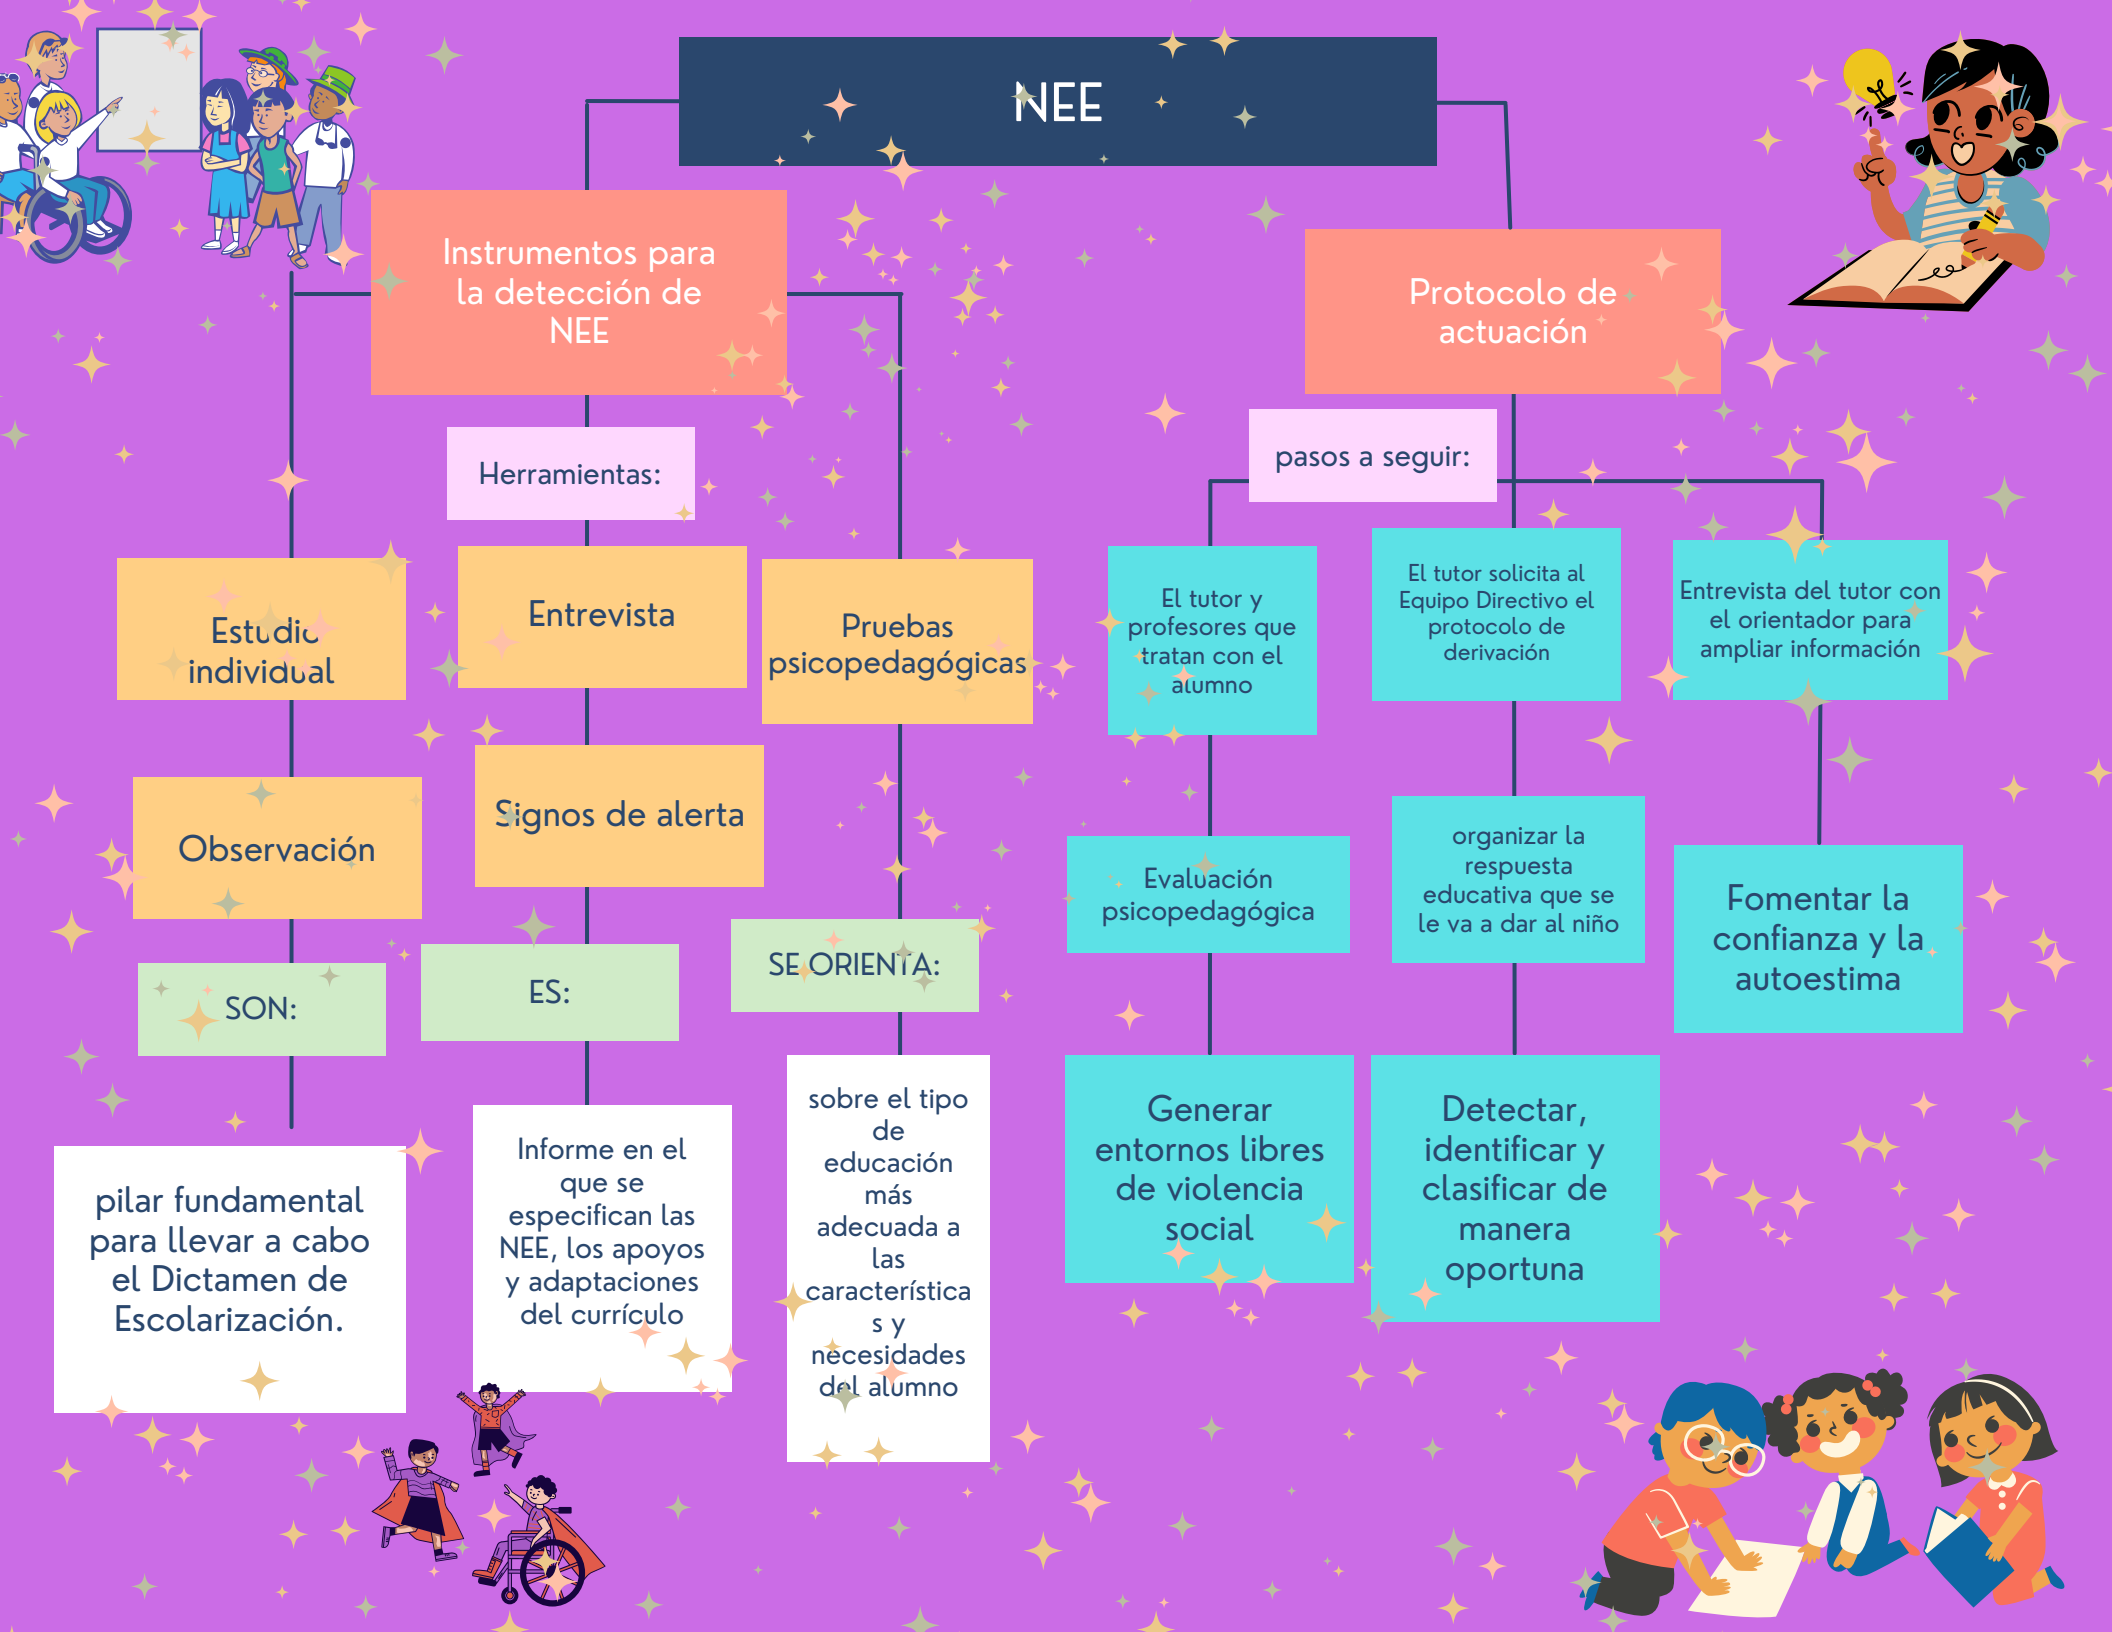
NEE

Instrumentos para la detección de NEE

Herramientas:

Estudio individual

Observación

SON:

pilar fundamental para llevar a cabo el Dictamen de Escolarización.

Entrevista

Signos de alerta

ES:

Informe en el que se especifican las NEE, los apoyos y adaptaciones del currículo

Pruebas psicopedagógicas

SE ORIENTA:

sobre el tipo de educación más adecuada a las característica s y necesidades del alumno

Protocolo de actuación

pasos a seguir:

El tutor y profesores que tratan con el alumno

Evaluación psicopedagógica

Generar entornos libres de violencia social

El tutor solicita al Equipo Directivo el protocolo de derivación

organizar la respuesta educativa que se le va a dar al niño

Detectar, identificar y clasificar de manera oportuna

Entrevista del tutor con el orientador para ampliar información

Fomentar la confianza y la autoestima